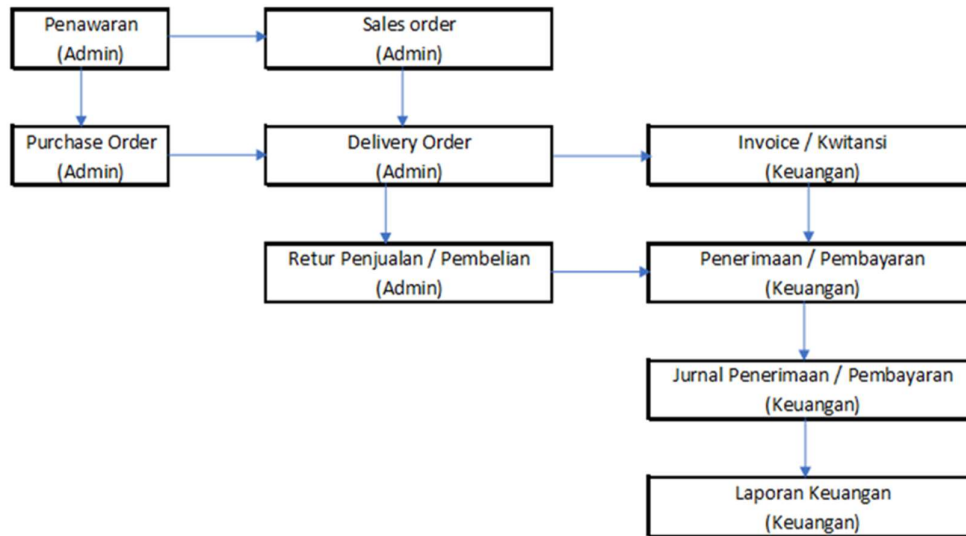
Penawaran
(Admin)

Sales order
(Admin)

Purchase Order
(Admin)

Delivery Order
(Admin)

Invoice / Kwitansi
(Keuangan)

Retur Penjualan / Pembelian
(Admin)

Penerimaan / Pembayaran
(Keuangan)

Jurnal Penerimaan / Pembayaran
(Keuangan)

Laporan Keuangan
(Keuangan)